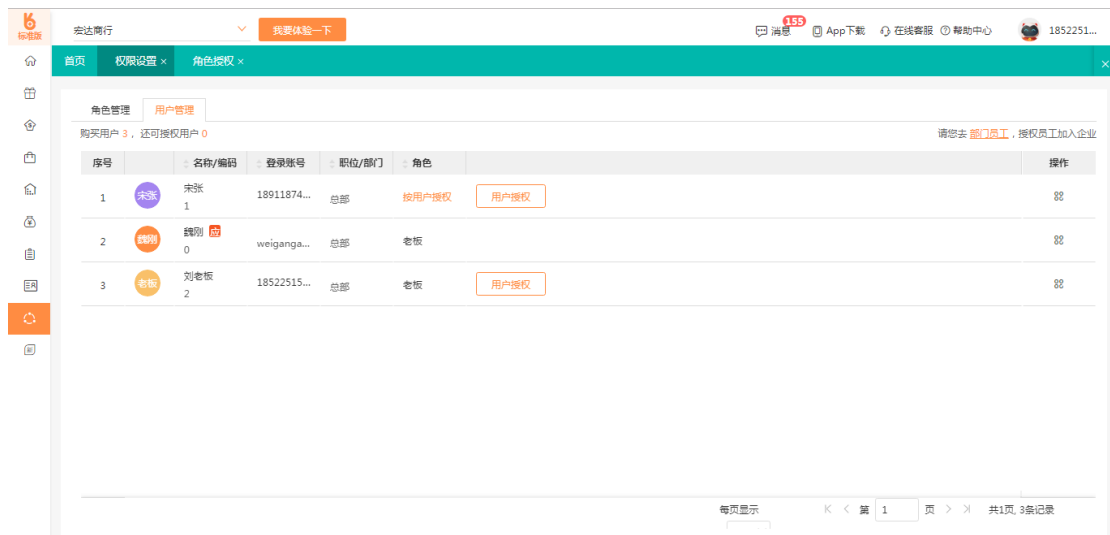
标准版

宏达商行

我要体验一下

155 消息 App下载 在线客服 帮助中心 1852251...

首页 权限设置 × 角色授权 ×

角色管理 用户管理

购买用户 3， 还可授权用户 0

请您去 部门员工，授权员工加入企业

| 序号 | | 名称/编码 | 登录账号 | 职位/部门 | 角色 | | 操作 |
|---|---|---|---|---|---|---|---|
| 1 | 宋张 | 宋张 1 | 18911874... | 总部 | 按用户授权 | 用户授权 | |
| 2 | 魏刚 | 魏刚 应 0 | weiganga... | 总部 | 老板 | | |
| 3 | 老板 | 刘老板 2 | 18522515... | 总部 | 老板 | 用户授权 | |

每页显示

第 1 页 共1页, 3条记录